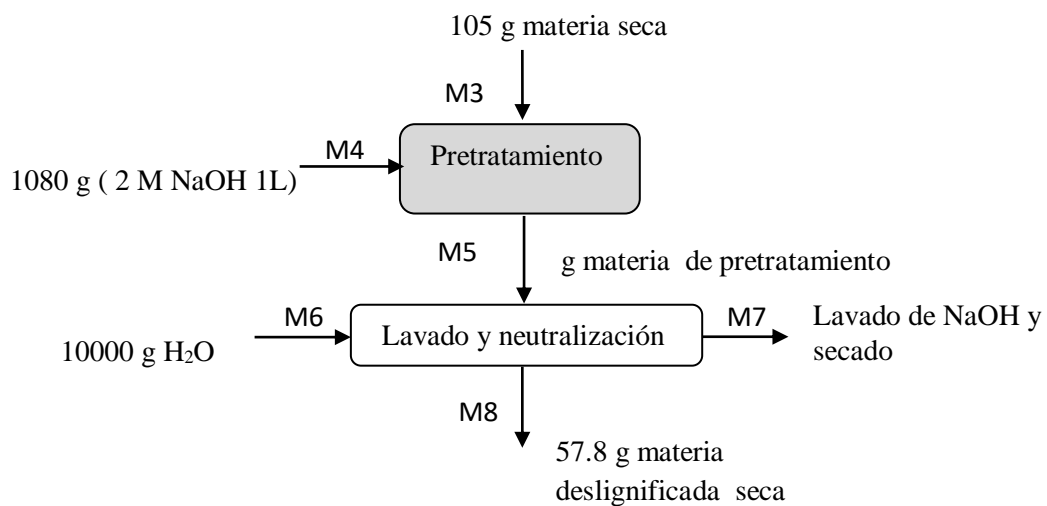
105 g materia seca

M3

M4

1080 g ( 2 M NaOH 1L)

Pretratamiento

M5

g materia de pretratamiento

M6

10000 g $H_2O$

Lavado y neutralización

M7

Lavado de NaOH y secado

M8

57.8 g materia deslignificada seca